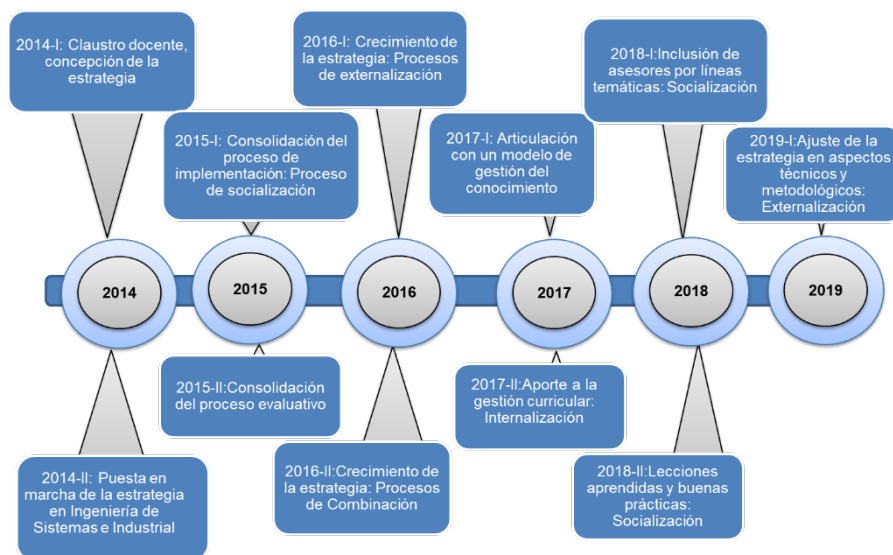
2014-I: Claustro docente, concepción de la estrategia

2015-I: Consolidación del proceso de implementación: Proceso de socialización

2016-I: Crecimiento de la estrategia: Procesos de externalización

2017-I: Articulación con un modelo de gestión del conocimiento

2018-I:Inclusión de asesores por líneas temáticas: Socialización

2019-I:Ajuste de la estrategia en aspectos técnicos y metodológicos: Externalización

2014

2015

2016

2017

2018

2019

2015-II:Consolidación del proceso evaluativo

2017-II:Aporte a la gestión curricular: Internalización

2014-II: Puesta en marcha de la estrategia en Ingeniería de Sistemas e Industrial

2016-II:Crecimiento de la estrategia: Procesos de Combinación

2018-II:Lecciones aprendidas y buenas prácticas: Socialización